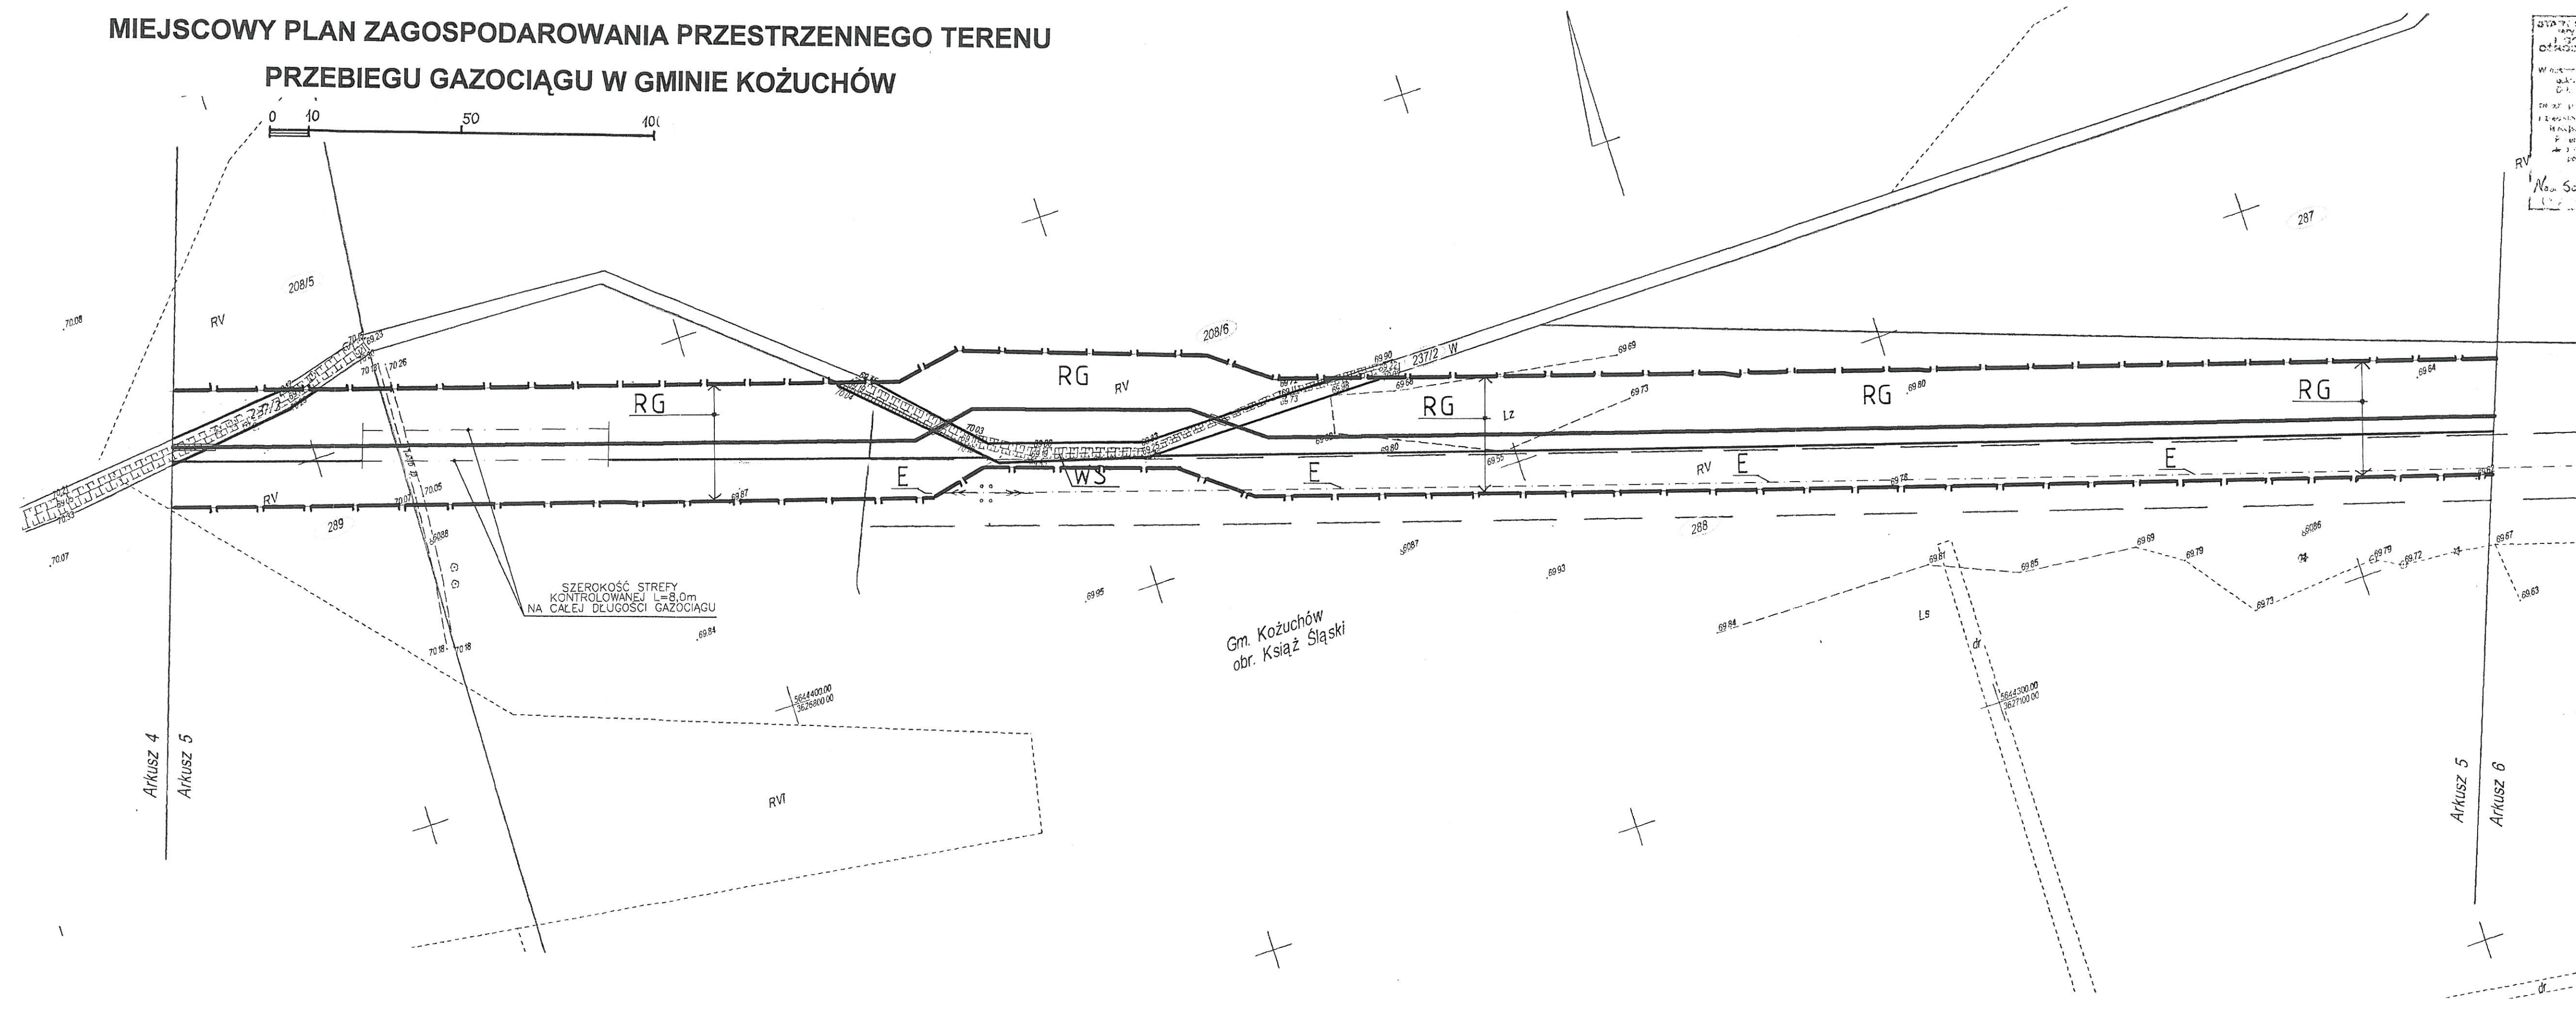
MIEJSCOWY PLAN ZAGOSPODAROWANIA PRZESTRZENNEGO TERENU
PRZEBIEGU GAZOCIĄGU W GMINIE KOŻUCHÓW

0 10 50 100

208/5
RV
70.08
208/6
RG
RV
237/2 W
RG
Lz
RG
RV
RG
287
RV
E
WS
E
RV
E
E
289
288
70.07
SZEROKOŚĆ STREFY KONTROLOWANEJ L=8,0m NA CAŁEJ DŁUGOŚCI GAZOCIĄGU
Gm. Kożuchów
obr. Książ Śląski
Ls
dr
5644400.00
3626800.00
5644300.00
3627100.00
Arkusz 4
Arkusz 5
RVI
Arkusz 5
Arkusz 6
dr
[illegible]